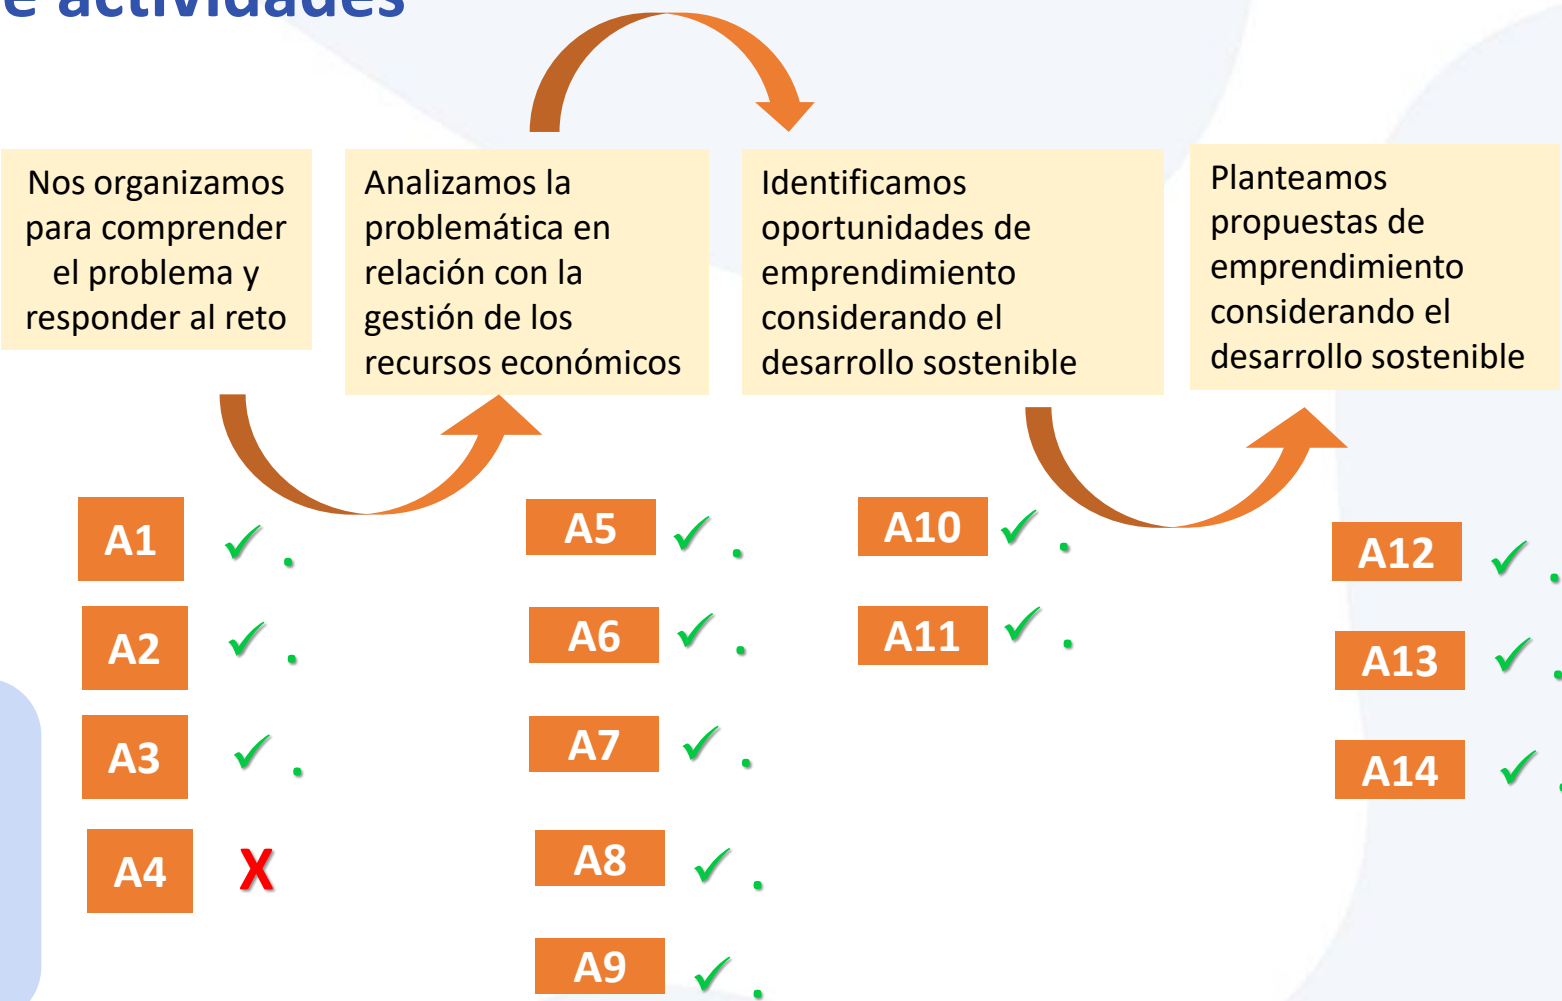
e actividades

Nos organizamos para comprender el problema y responder al reto

Analizamos la problemática en relación con la gestión de los recursos económicos

Identificamos oportunidades de emprendimiento considerando el desarrollo sostenible

Planteamos propuestas de emprendimiento considerando el desarrollo sostenible

A1 ✓.
A2 ✓.
A3 ✓.
A4 X

A5 ✓.
A6 ✓.
A7 ✓.
A8 ✓.
A9 ✓.

A10 ✓.
A11 ✓.

A12 ✓.
A13 ✓.
A14 ✓.